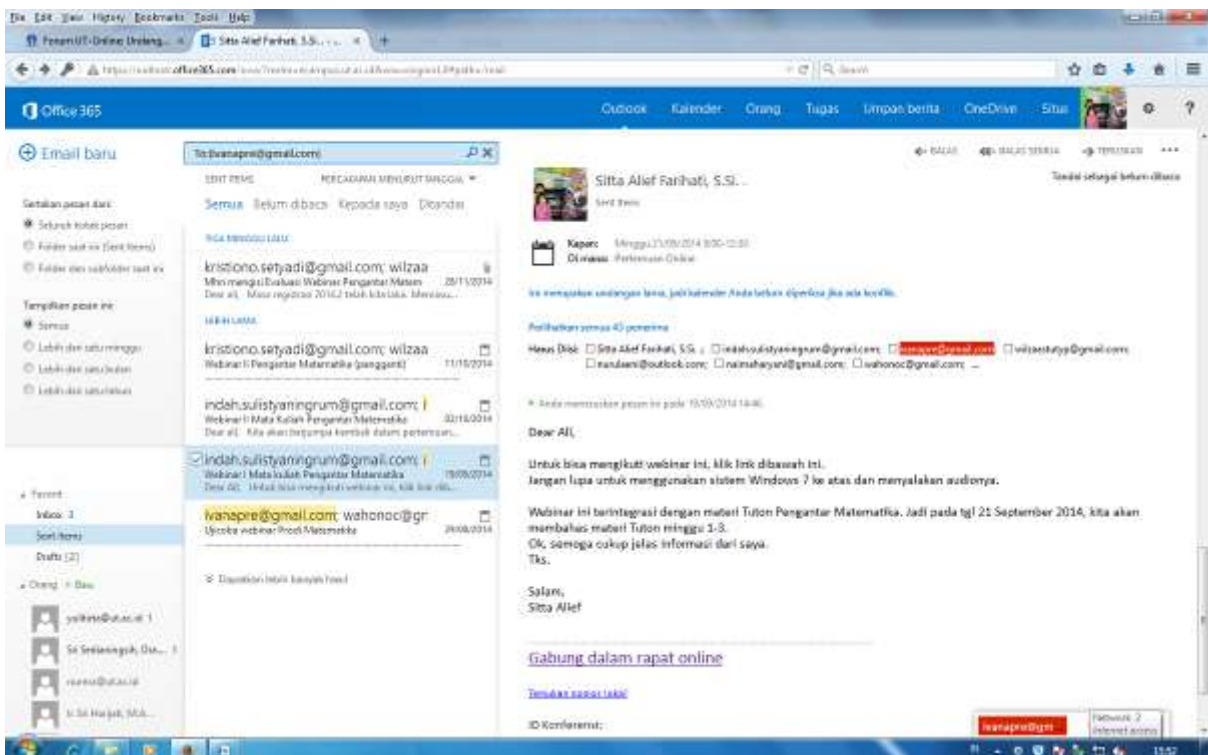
File Edit View History Bookmarks Tools Help
ForumUT-Online: Undang... × Sitta Alief Farihati, S.Si.... × +

Office 365
Outlook Kalender Orang Tugas Umpan berita OneDrive Situs

Email baru
To:ivanapre@gmail.com
SENT ITEMS
Semua Belum dibaca Kepada saya Ditandai

Setelah pesan dari
Seluruh kotak pesan
Folder saat ini (Sent Items)
Folder dan subfolder saat ini

Tampilkan pesan ini
Semua
Lebih dari satu minggu
Lebih dari satu bulan
Lebih dari satu tahun

TIGA MINGGU LALU
kristiono.setyadi@gmail.com; wilzaa
Mhn mengisi Evaluasi Webinar Pengantar Matem 28/11/2014
Dear all, Mhon registrasi 2014.2 telah kita buka. Mensosu...

LEBIH LAMA
kristiono.setyadi@gmail.com; wilzaa
Webinar II Pengantar Matematika (pengganti) 11/10/2014

indah.sulistyaningrum@gmail.com; i
Webinar II Mata Kuliah Pengantar Matematika 30/10/2014
Dear all, Kita akan berjumpa kembali dalam pertemuan...

indah.sulistyaningrum@gmail.com; i
Webinar I Mata kuliah Pengantar Matematika 19/09/2014
Dear All, Untuk bisa mengikuti webinar ini, klik link dib...

ivanapre@gmail.com; wahonoc@gr
Ujicoba webinar Prodi Matematika 29/08/2014

Dapatkan lebih banyak hasil

Favorit
Inbox 3
Sent Items
Drafts [2]

Orang Baru
yolitete@ut.ac.id 1
Sri Setianingsih, Dra... 1
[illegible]@ut.ac.id
Ir. Sri Harjati, M.A...

BALAS BALAS SEMUA TERUSKAN ...
Tandai sebagai belum dibaca

Sitta Alief Farihati, S.Si. .
Sent Items

Kapan: Minggu 21/09/2014 9:00-12:00
Di mana: Pertemuan Online

Ini merupakan undangan lama, jadi kalender Anda belum diperbarui jika ada konflik.

Perlihatkan semua 43 penerima

Harus Diiku: Sitta Alief Farihati, S.Si. ; indah.sulistyaningrum@gmail.com; ivanapre@gmail.com; wilzaestatyo@gmail.com; nurulaeni@outlook.com; naimaharyani@gmail.com; wahonoc@gmail.com; ...

Anda meneruskan pesan ini pada 19/09/2014 14:46.

Dear All,

Untuk bisa mengikuti webinar ini, klik link dibawah ini.
Jangan lupa untuk menggunakan sistem Windows 7 ke atas dan menyalakan audionya.

Webinar ini terintegrasi dengan materi Tuton Pengantar Matematika. Jadi pada tgl 21 September 2014, kita akan membahas materi Tuton minggu 1-3.
Ok, semoga cukup jelas informasi dari saya.
Tks.

Salam,
Sitta Alief

Gabung dalam rapat online

Temukan nomor lokal

ID Konferensi:

ivanapre@gm
Network 2
Internet access
15:52